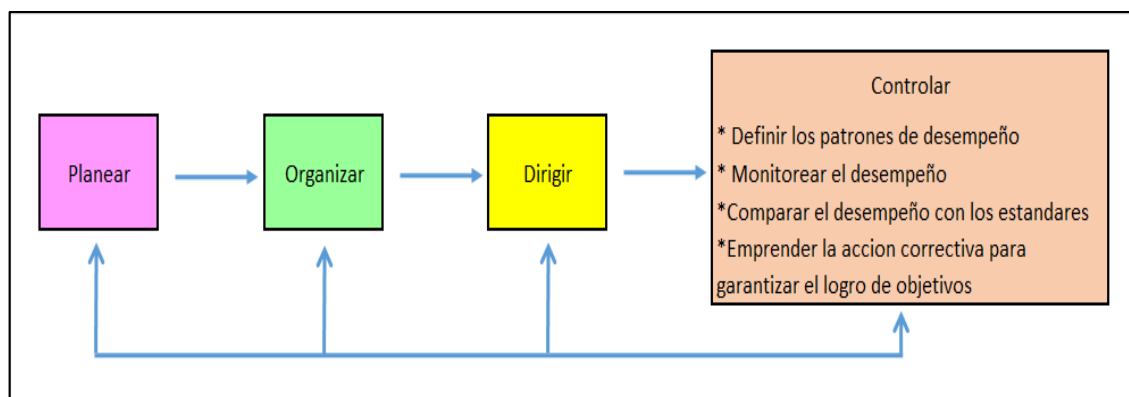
Planear

Organizar

Dirigir

Controlar

* Definir los patrones de desempeño

* Monitorear el desempeño

*Comparar el desempeño con los estandares

*Emprender la accion correctiva para garantizar el logro de objetivos